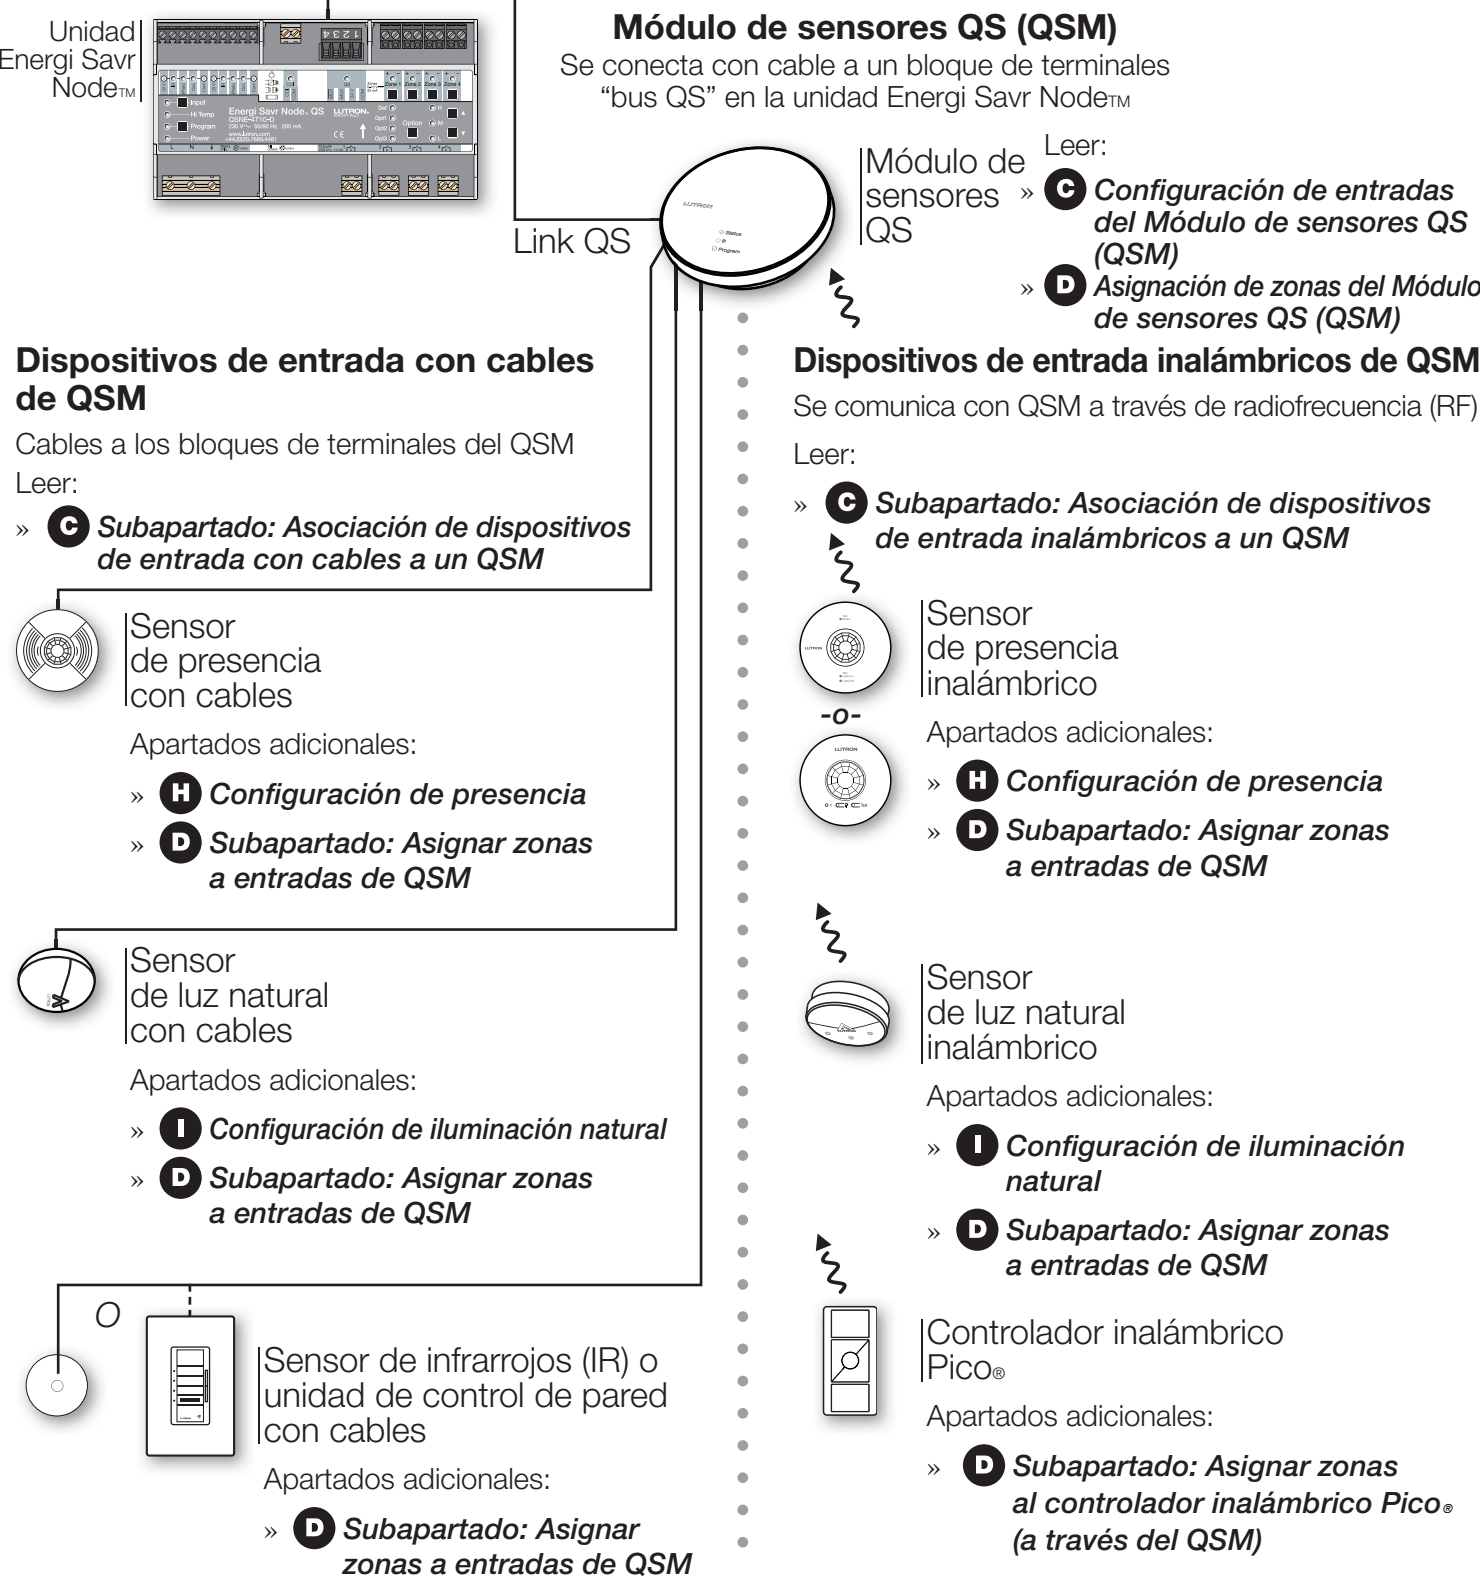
Unidad Energi Savr Node™

Módulo de sensores QS (QSM)

Se conecta con cable a un bloque de terminales “bus QS” en la unidad Energi Savr Node™

Módulo de sensores QS

Leer:

» C Configuración de entradas del Módulo de sensores QS (QSM)

» D Asignación de zonas del Módulo de sensores QS (QSM)

Link QS

Dispositivos de entrada con cables de QSM

Cables a los bloques de terminales del QSM

Leer:

» C Subapartado: Asociación de dispositivos de entrada con cables a un QSM

Sensor de presencia con cables

Apartados adicionales:

» H Configuración de presencia

» D Subapartado: Asignar zonas a entradas de QSM

Sensor de luz natural con cables

Apartados adicionales:

» I Configuración de iluminación natural

» D Subapartado: Asignar zonas a entradas de QSM

O

Sensor de infrarrojos (IR) o unidad de control de pared con cables

Apartados adicionales:

» D Subapartado: Asignar zonas a entradas de QSM

Dispositivos de entrada inalámbricos de QSM

Se comunica con QSM a través de radiofrecuencia (RF)

Leer:

» C Subapartado: Asociación de dispositivos de entrada inalámbricos a un QSM

Sensor de presencia inalámbrico

-o-

Apartados adicionales:

» H Configuración de presencia

» D Subapartado: Asignar zonas a entradas de QSM

Sensor de luz natural inalámbrico

Apartados adicionales:

» I Configuración de iluminación natural

» D Subapartado: Asignar zonas a entradas de QSM

Controlador inalámbrico Pico®

Apartados adicionales:

» D Subapartado: Asignar zonas al controlador inalámbrico Pico® (a través del QSM)